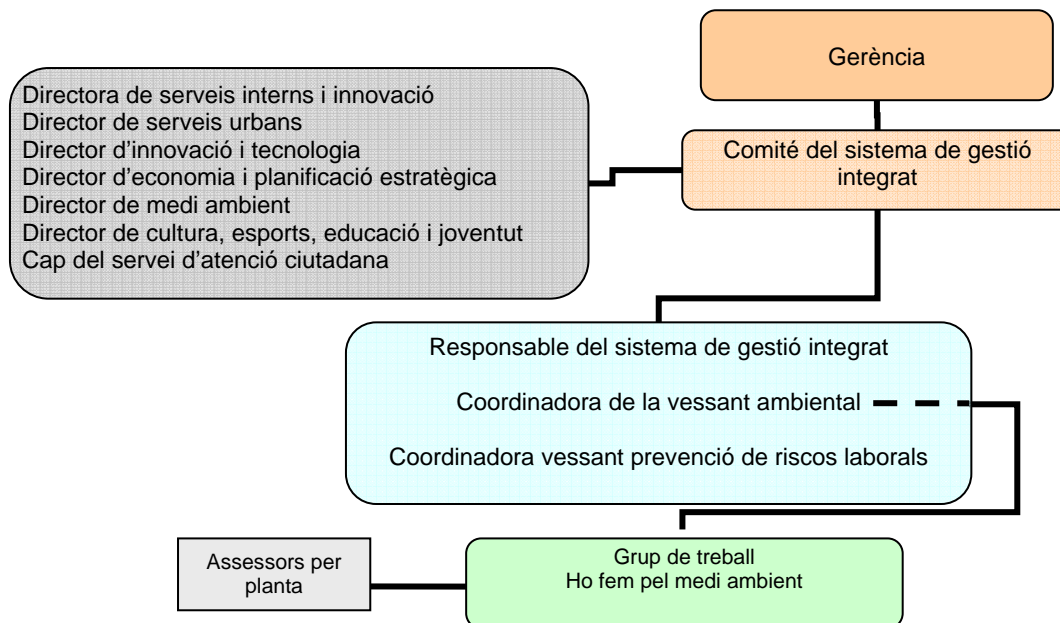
Gerència

Directora de serveis interns i innovació
Director de serveis urbans
Director d'innovació i tecnologia
Director d'economia i planificació estratègica
Director de medi ambient
Director de cultura, esports, educació i joventut
Cap del servei d'atenció ciutadana

Comité del sistema de gestió integrat

Responsable del sistema de gestió integrat

Coordinadora de la vessant ambiental

Coordinadora vessant prevenció de riscos laborals

Assessors per planta

Grup de treball
Ho fem pel medi ambient